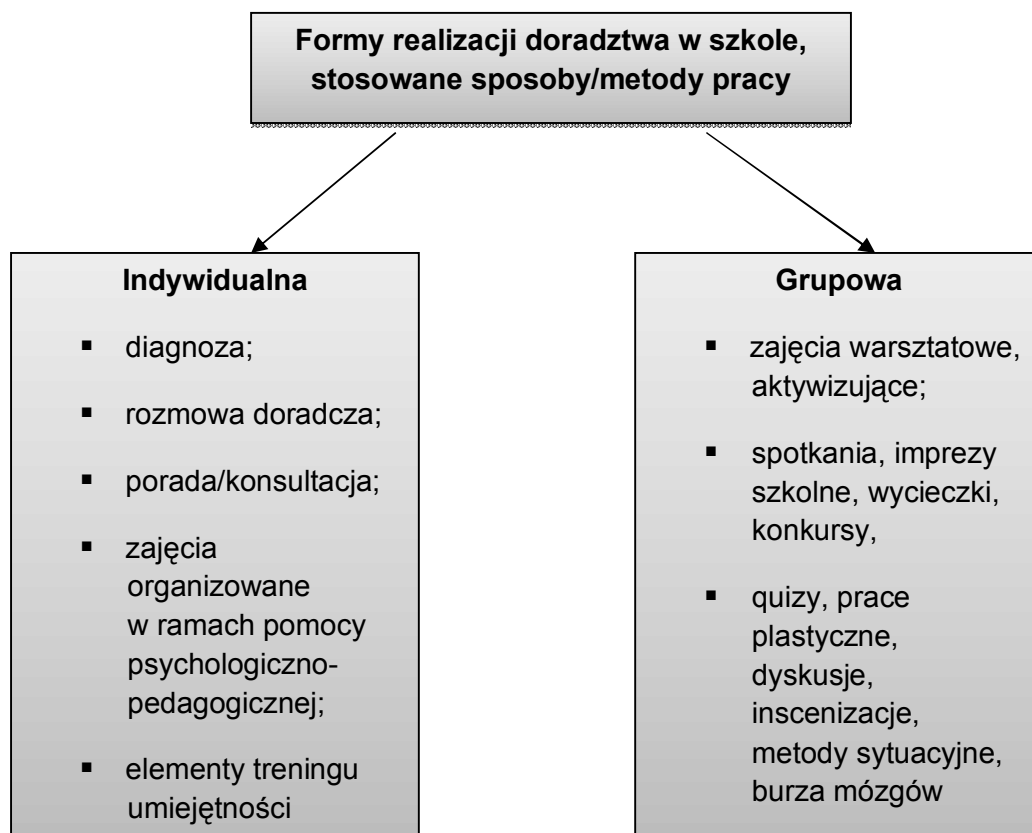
Formy realizacji doradztwa w szkole, stosowane sposoby/metody pracy

Indywidualna

- diagnoza;
- rozmowa doradcza;
- porada/konsultacja;
- zajęcia organizowane w ramach pomocy psychologiczno-pedagogicznej;
- elementy treningu umiejętności

Grupowa

- zajęcia warsztatowe, aktywizujące;
- spotkania, imprezy szkolne, wycieczki, konkursy,
- quizy, prace plastyczne, dyskusje, inscenizacje, metody sytuacyjne, burza mózgów